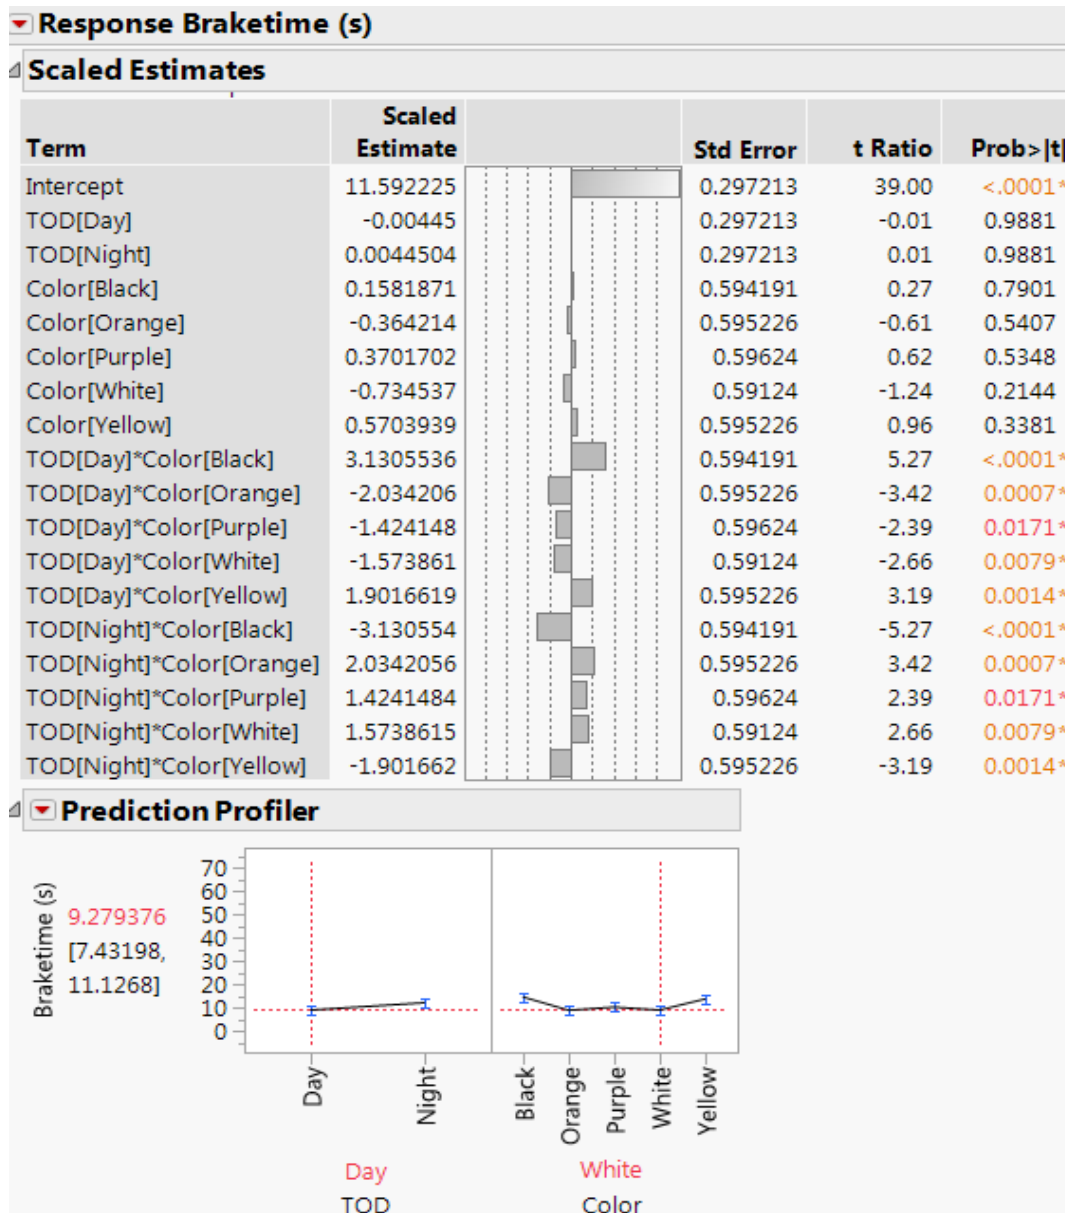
Response Braketime (s)

Scaled Estimates

| Term | Scaled Estimate | | Std Error | t Ratio | Prob>\|t\| |
|---|---|---|---|---|---|
| Intercept | 11.592225 | | 0.297213 | 39.00 | <.0001* |
| TOD[Day] | -0.00445 | | 0.297213 | -0.01 | 0.9881 |
| TOD[Night] | 0.0044504 | | 0.297213 | 0.01 | 0.9881 |
| Color[Black] | 0.1581871 | | 0.594191 | 0.27 | 0.7901 |
| Color[Orange] | -0.364214 | | 0.595226 | -0.61 | 0.5407 |
| Color[Purple] | 0.3701702 | | 0.59624 | 0.62 | 0.5348 |
| Color[White] | -0.734537 | | 0.59124 | -1.24 | 0.2144 |
| Color[Yellow] | 0.5703939 | | 0.595226 | 0.96 | 0.3381 |
| TOD[Day]*Color[Black] | 3.1305536 | | 0.594191 | 5.27 | <.0001* |
| TOD[Day]*Color[Orange] | -2.034206 | | 0.595226 | -3.42 | 0.0007* |
| TOD[Day]*Color[Purple] | -1.424148 | | 0.59624 | -2.39 | 0.0171* |
| TOD[Day]*Color[White] | -1.573861 | | 0.59124 | -2.66 | 0.0079* |
| TOD[Day]*Color[Yellow] | 1.9016619 | | 0.595226 | 3.19 | 0.0014* |
| TOD[Night]*Color[Black] | -3.130554 | | 0.594191 | -5.27 | <.0001* |
| TOD[Night]*Color[Orange] | 2.0342056 | | 0.595226 | 3.42 | 0.0007* |
| TOD[Night]*Color[Purple] | 1.4241484 | | 0.59624 | 2.39 | 0.0171* |
| TOD[Night]*Color[White] | 1.5738615 | | 0.59124 | 2.66 | 0.0079* |
| TOD[Night]*Color[Yellow] | -1.901662 | | 0.595226 | -3.19 | 0.0014* |

Prediction Profiler

Braketime (s)
9.279376
[7.43198, 11.1268]

70
60
50
40
30
20
10
0

Day
Night

Black
Orange
Purple
White
Yellow

Day
TOD

White
Color